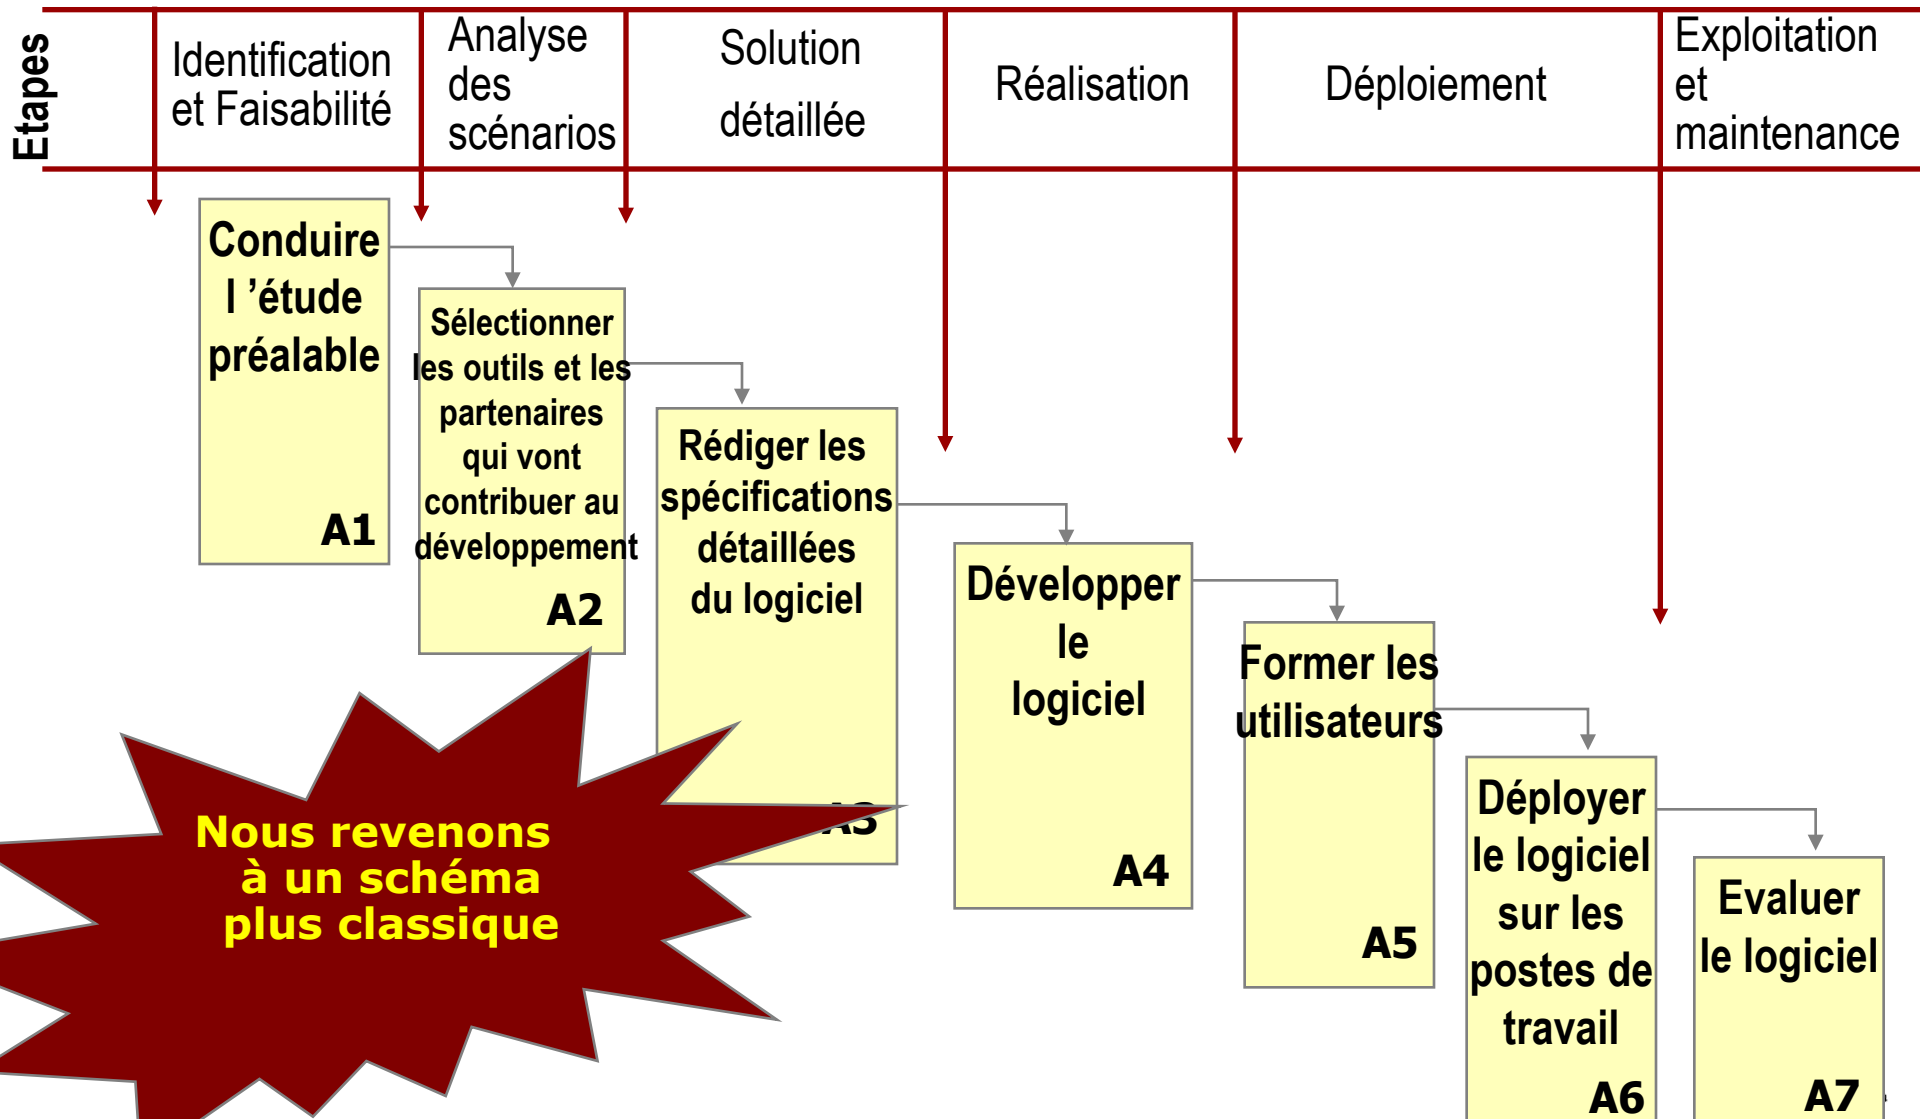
Etapes

Identification et Faisabilité

Analyse des scénarios

Solution détaillée

Réalisation

Déploiement

Exploitation et maintenance

Conduire l 'étude préalable
A1

Sélectionner les outils et les partenaires qui vont contribuer au développement
A2

Rédiger les spécifications détaillées du logiciel
A3

Développer le logiciel
A4

Former les utilisateurs
A5

Déployer le logiciel sur les postes de travail
A6

Evaluer le logiciel
A7

Nous revenons à un schéma plus classique